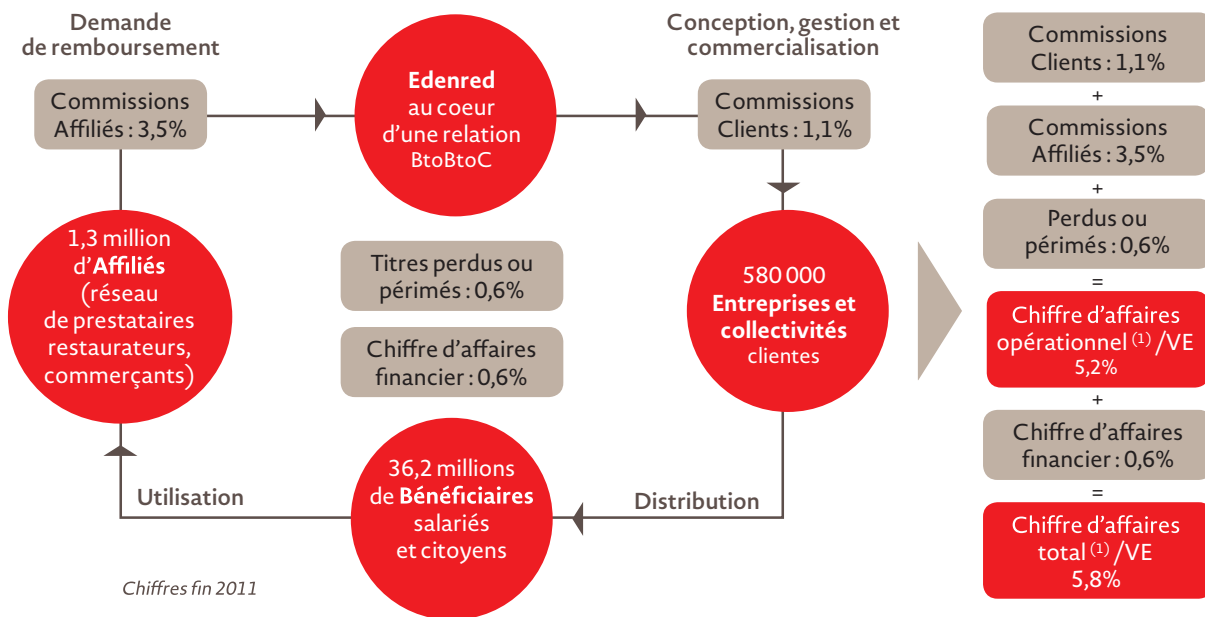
Demande de remboursement

Commissions Affiliés : 3,5%

Edenred au coeur d'une relation BtoBtoC

Conception, gestion et commercialisation

Commissions Clients : 1,1%

1,3 million d'Affiliés (réseau de prestataires restaurateurs, commerçants)

Titres perdus ou périmés : 0,6%

Chiffre d'affaires financier : 0,6%

580 000 Entreprises et collectivités clientes

Utilisation

36,2 millions de Bénéficiaires salariés et citoyens

Distribution

Chiffres fin 2011

Commissions Clients : 1,1%
+
Commissions Affiliés : 3,5%
+
Perdus ou périmés : 0,6%
=
Chiffre d'affaires opérationnel $^{(1)}$ /VE 5,2%
+
Chiffre d'affaires financier : 0,6%
=
Chiffre d'affaires total $^{(1)}$ /VE 5,8%